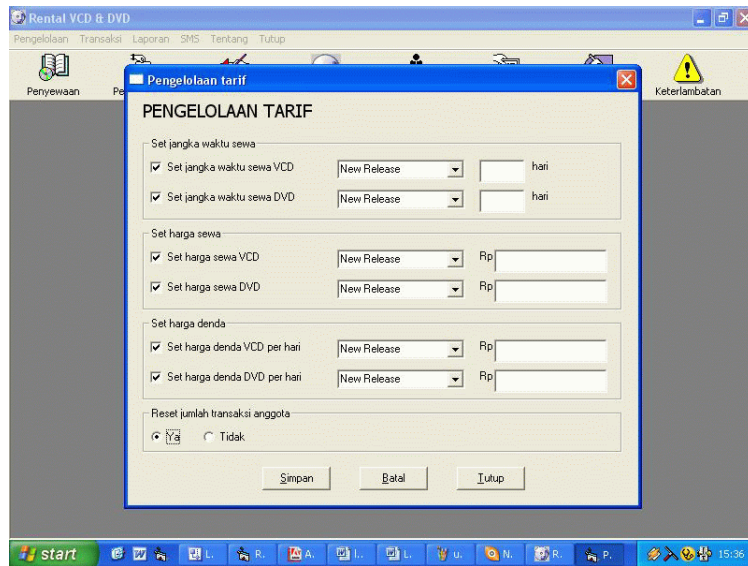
Rental VCD & DVD

Pengelolaan Transaksi Laporan SMS Tentang Tutup

Penyewaan Pe

Keterlambatan

Pengelolaan tarif

PENGELOLAAN TARIF

Set jangka waktu sewa

Set jangka waktu sewa VCD New Release hari

Set jangka waktu sewa DVD New Release hari

Set harga sewa

Set harga sewa VCD New Release Rp

Set harga sewa DVD New Release Rp

Set harga denda

Set harga denda VCD per hari New Release Rp

Set harga denda DVD per hari New Release Rp

Reset jumlah transaksi anggota

Ya Tidak

Simpan Batal Tutup

start L. R. A. I. L. u. N. R. P. 15:36